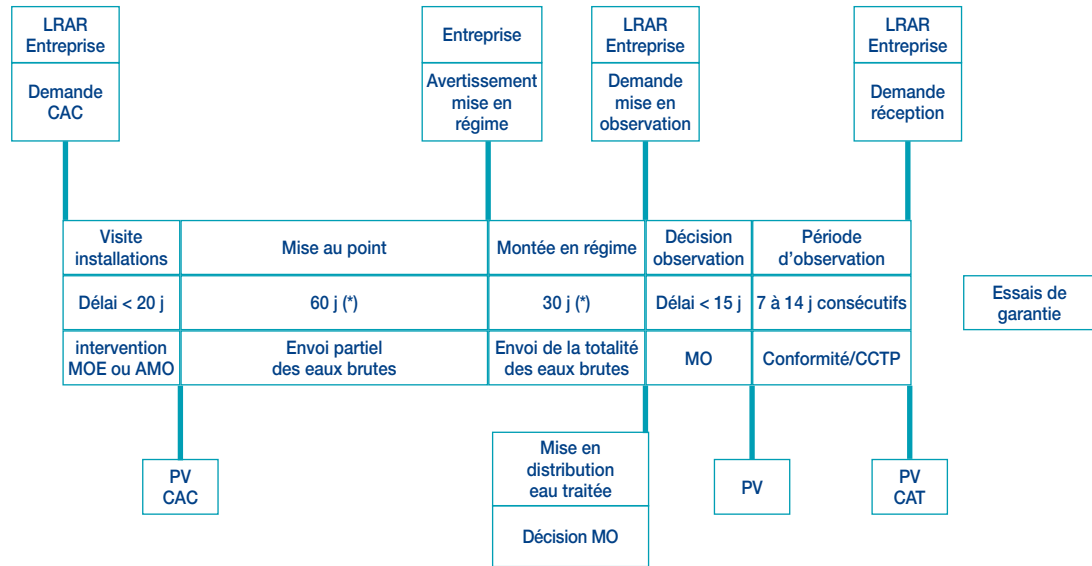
LRAR
Entreprise

Demande
CAC

Entreprise

Avertissement
mise en
régime

LRAR
Entreprise

Demande
mise en
observation

LRAR
Entreprise

Demande
réception

| Visite installations | Mise au point | Montée en régime | Décision observation | Période d'observation |
|---|---|---|---|---|
| Délai < 20 j | 60 j (*) | 30 j (*) | Délai < 15 j | 7 à 14 j consécutifs |
| intervention MOE ou AMO | Envoi partiel des eaux brutes | Envoi de la totalité des eaux brutes | MO | Conformité/CCTP |

Essais de
garantie

PV
CAC

Mise en
distribution
eau traitée

Décision MO

PV

PV
CAT